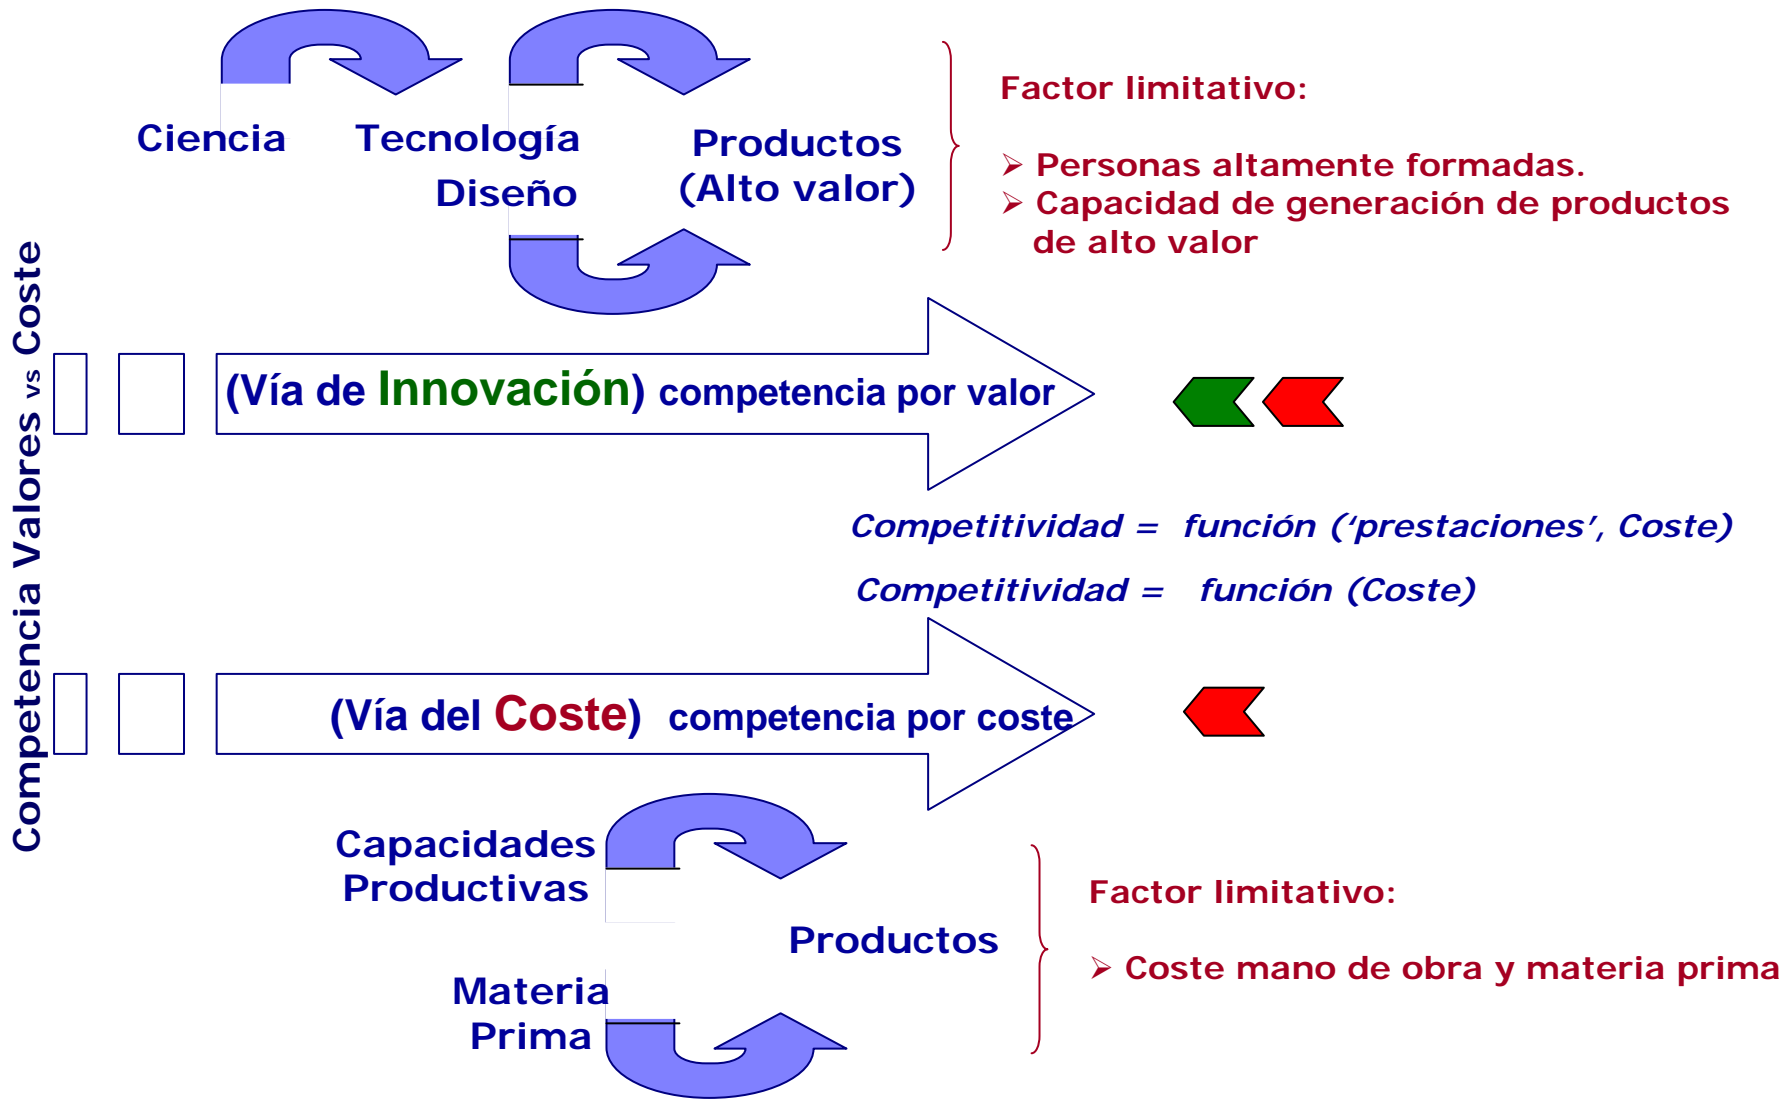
Ciencia Tecnología Diseño Productos (Alto valor)

Factor limitativo:

➢ Personas altamente formadas.
➢ Capacidad de generación de productos de alto valor

Competencia Valores vs Coste

(Vía de Innovación) competencia por valor

Competitividad = función (‘prestaciones’, Coste)

Competitividad = función (Coste)

(Vía del Coste) competencia por coste

Capacidades Productivas Materia Prima Productos

Factor limitativo:

➢ Coste mano de obra y materia prima